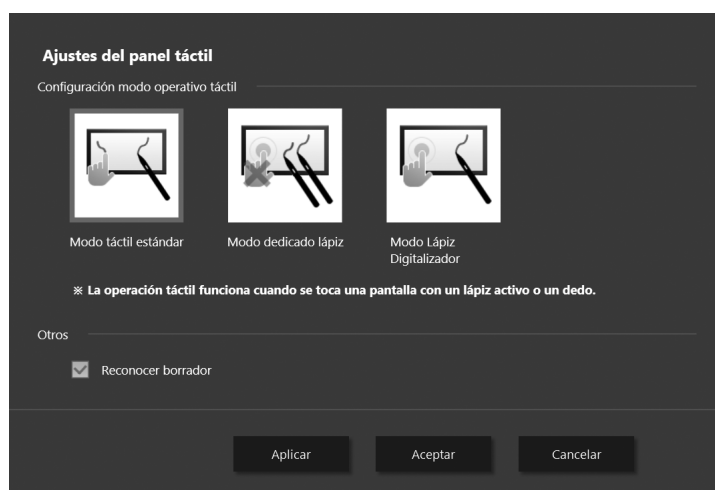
Ajustes del panel táctil

Configuración modo operativo táctil

Modo táctil estándar

Modo dedicado lápiz

Modo Lápiz Digitalizador

※ La operación táctil funciona cuando se toca una pantalla con un lápiz activo o un dedo.

Otros

Reconocer borrador

Aplicar

Aceptar

Cancelar